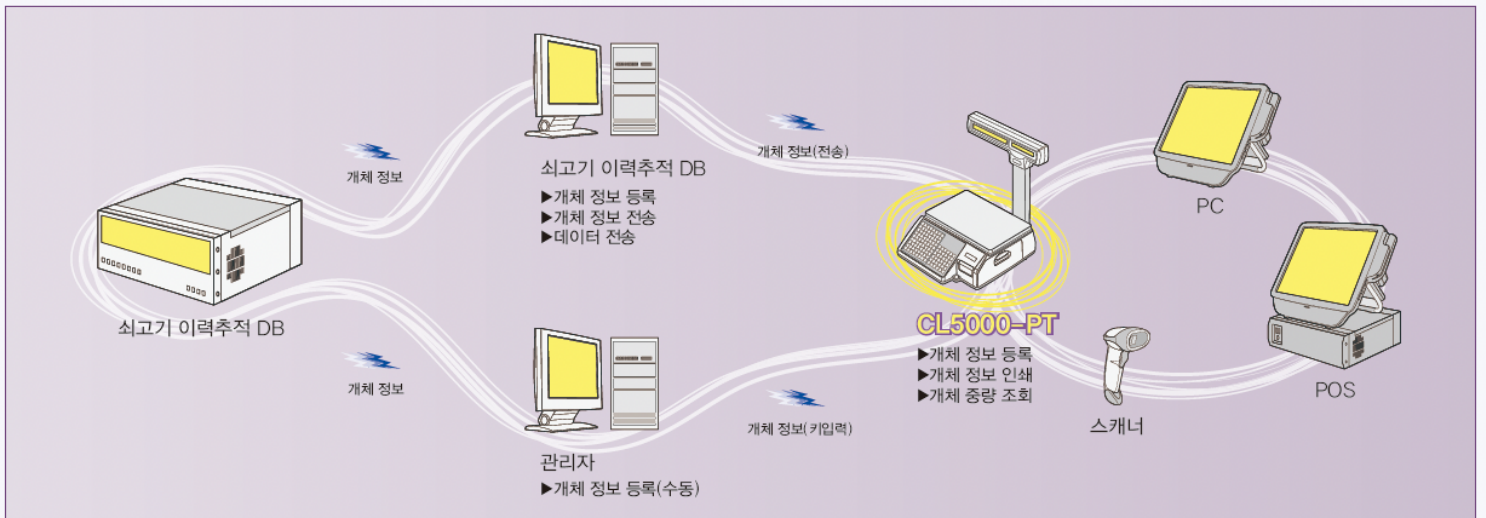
개체 정보

쇠고기 이력추적 DB

쇠고기 이력추적 DB
▶개체 정보 등록
▶개체 정보 전송
▶데이터 전송

개체 정보(전송)

PC

CL5000-PT
▶개체 정보 등록
▶개체 정보 인쇄
▶개체 중량 조회

POS

스캐너

개체 정보

관리자
▶개체 정보 등록(수동)

개체 정보( 키입력)